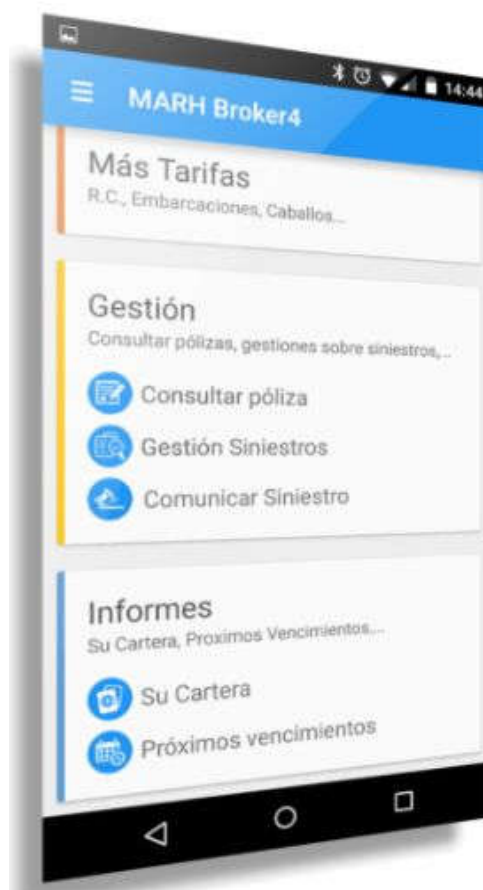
14:44

MARH Broker4

Más Tarifas
R.C., Embarcaciones, Caballos...

Gestión
Consultar pólizas, gestiones sobre siniestros,...

Consultar póliza

Gestión Siniestros

Comunicar Siniestro

Informes
Su Cartera, Proximos Vencimientos...

Su Cartera

Próximos vencimientos